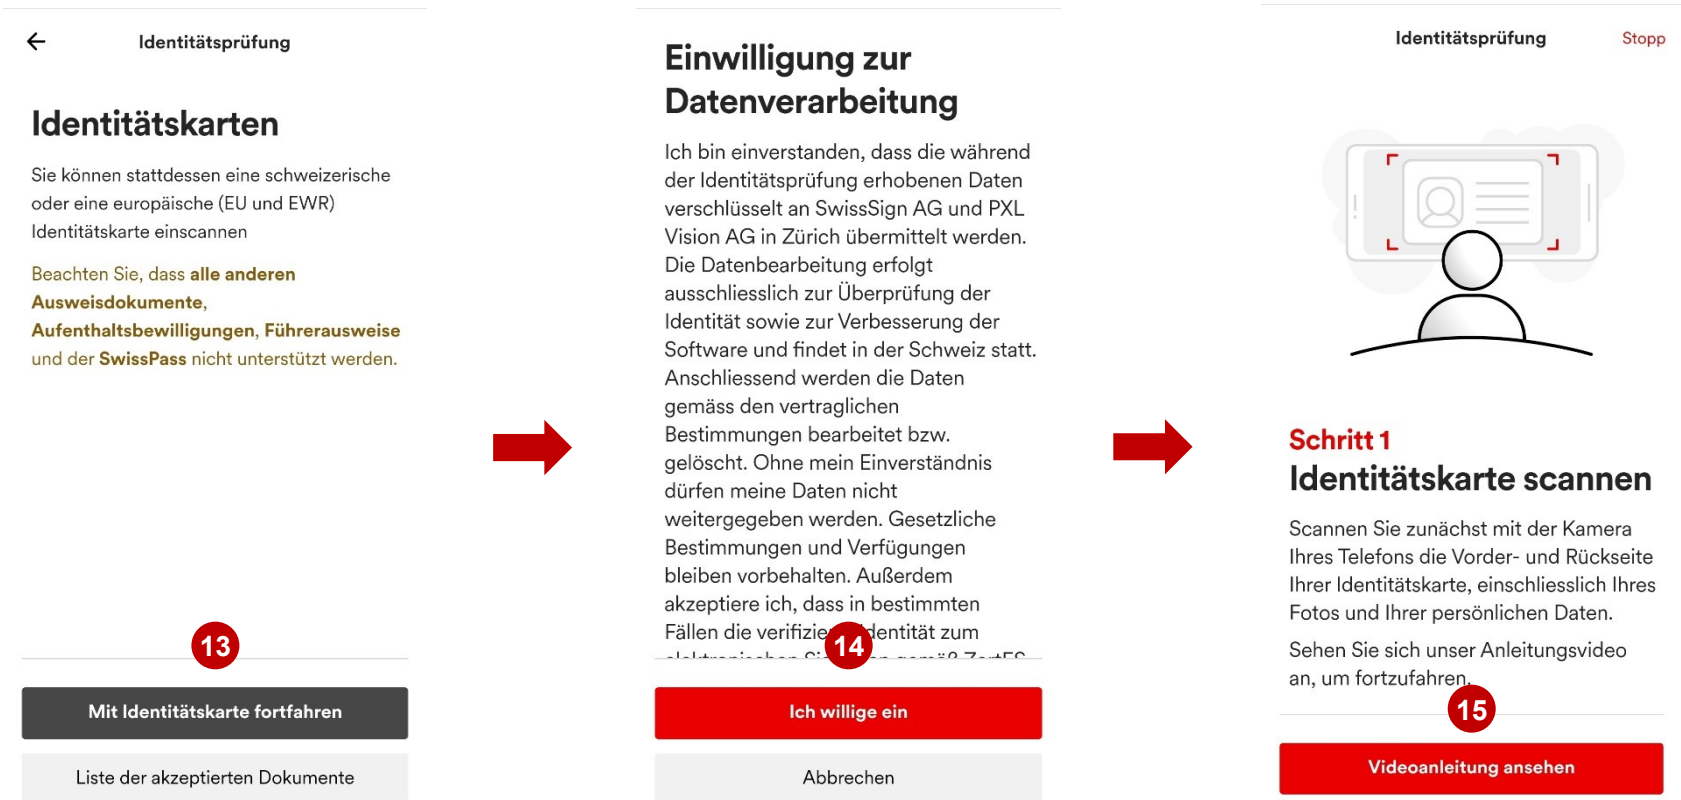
Identitätsprüfung

Identitätskarten

Sie können stattdessen eine schweizerische oder eine europäische (EU und EWR) Identitätskarte einscannen

Beachten Sie, dass alle anderen Ausweisdokumente, Aufenthaltsbewilligungen, Führerausweise und der SwissPass nicht unterstützt werden.

13

Mit Identitätskarte fortfahren

Liste der akzeptierten Dokumente

Einwilligung zur Datenverarbeitung

Ich bin einverstanden, dass die während der Identitätsprüfung erhobenen Daten verschlüsselt an SwissSign AG und PXL Vision AG in Zürich übermittelt werden. Die Datenbearbeitung erfolgt ausschliesslich zur Überprüfung der Identität sowie zur Verbesserung der Software und findet in der Schweiz statt. Anschliessend werden die Daten gemäss den vertraglichen Bestimmungen bearbeitet bzw. gelöscht. Ohne mein Einverständnis dürfen meine Daten nicht weitergegeben werden. Gesetzliche Bestimmungen und Verfügungen bleiben vorbehalten. Außerdem akzeptiere ich, dass in bestimmten Fällen die verifizie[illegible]dentität zum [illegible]

14

Ich willige ein

Abbrechen

Identitätsprüfung

Stopp

Schritt 1
Identitätskarte scannen

Scannen Sie zunächst mit der Kamera Ihres Telefons die Vorder- und Rückseite Ihrer Identitätskarte, einschliesslich Ihres Fotos und Ihrer persönlichen Daten.

Sehen Sie sich unser Anleitungsvideo an, um fortzufahren.

15

Videoanleitung ansehen